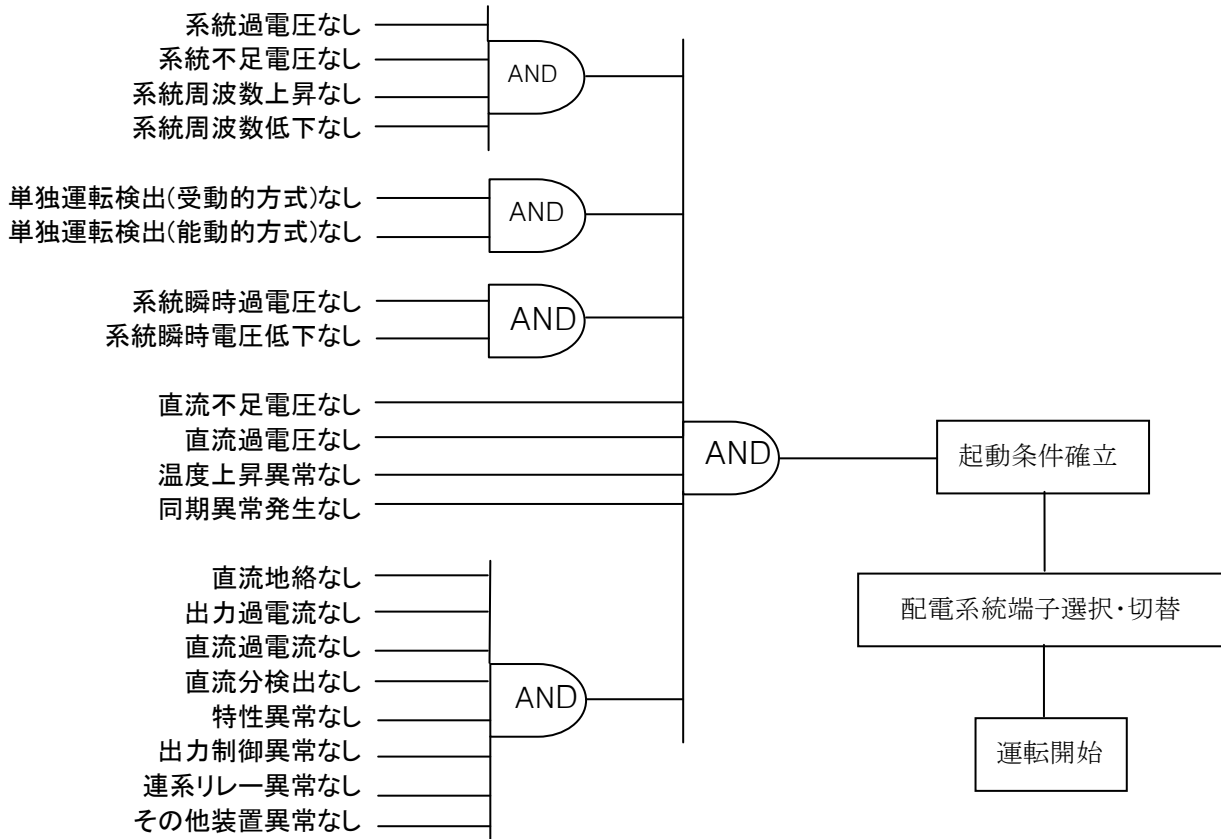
系統過電圧なし
系統不足電圧なし
系統周波数上昇なし
系統周波数低下なし
AND

単独運転検出(受動的方式)なし
単独運転検出(能動的方式)なし
AND

系統瞬時過電圧なし
系統瞬時電圧低下なし
AND

直流不足電圧なし
直流過電圧なし
温度上昇異常なし
同期異常発生なし
AND

直流地絡なし
出力過電流なし
直流過電流なし
直流分検出なし
特性異常なし
出力制御異常なし
連系リレー異常なし
その他装置異常なし
AND

起動条件確立
配電系統端子選択・切替
運転開始